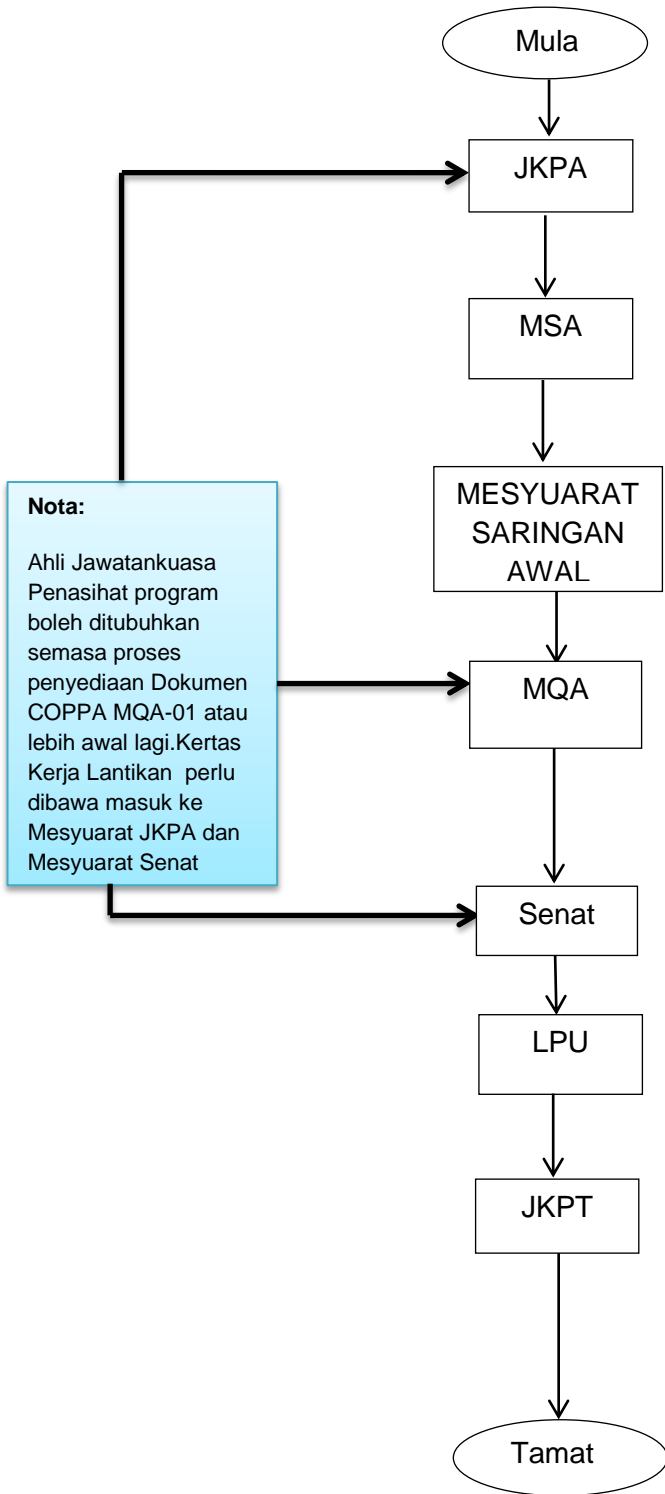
Mula

JKPA

MSA

MESYUARAT SARINGAN AWAL

Nota:

Ahli Jawatankuasa Penasihat program boleh ditubuhkan semasa proses penyediaan Dokumen COPPA MQA-01 atau lebih awal lagi.Kertas Kerja Lantikan perlu dibawa masuk ke Mesyuarat JKPA dan Mesyuarat Senat

MQA

Senat

LPU

JKPT

Tamat